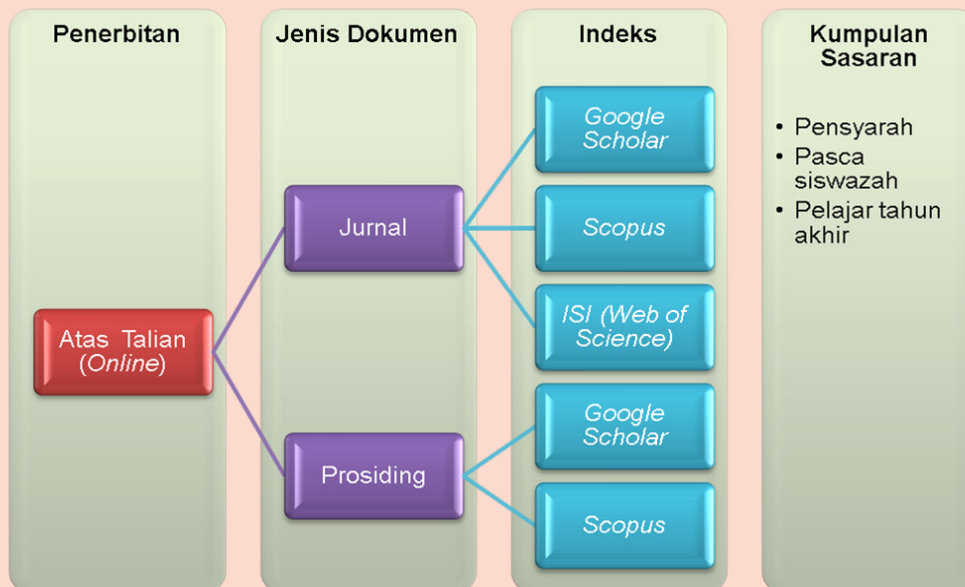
Penerbitan

Atas Talian (Online)

Jenis Dokumen

Jurnal

Prosiding

Indeks

Google Scholar

Scopus

ISI (Web of Science)

Google Scholar

Scopus

Kumpulan Sasaran

- Pensyarah
- Pasca siswazah
- Pelajar tahun akhir